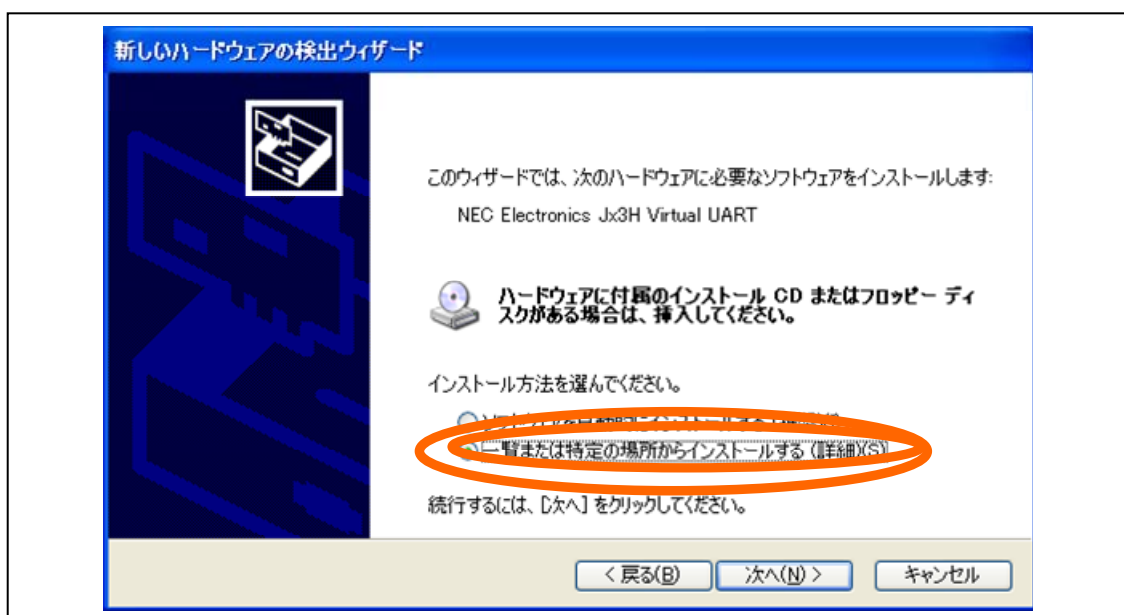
新しいハードウェアの検出ウィザード

このウィザードでは、次のハードウェアに必要なソフトウェアをインストールします:

NEC Electronics Jx3H Virtual UART

ハードウェアに付属のインストール CD またはフロッピー ディスクがある場合は、挿入してください。

インストール方法を選んでください。

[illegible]

一覧または特定の場所からインストールする (詳細)(S)

続行するには、[次へ] をクリックしてください。

< 戻る(B)　次へ(N) >　キャンセル